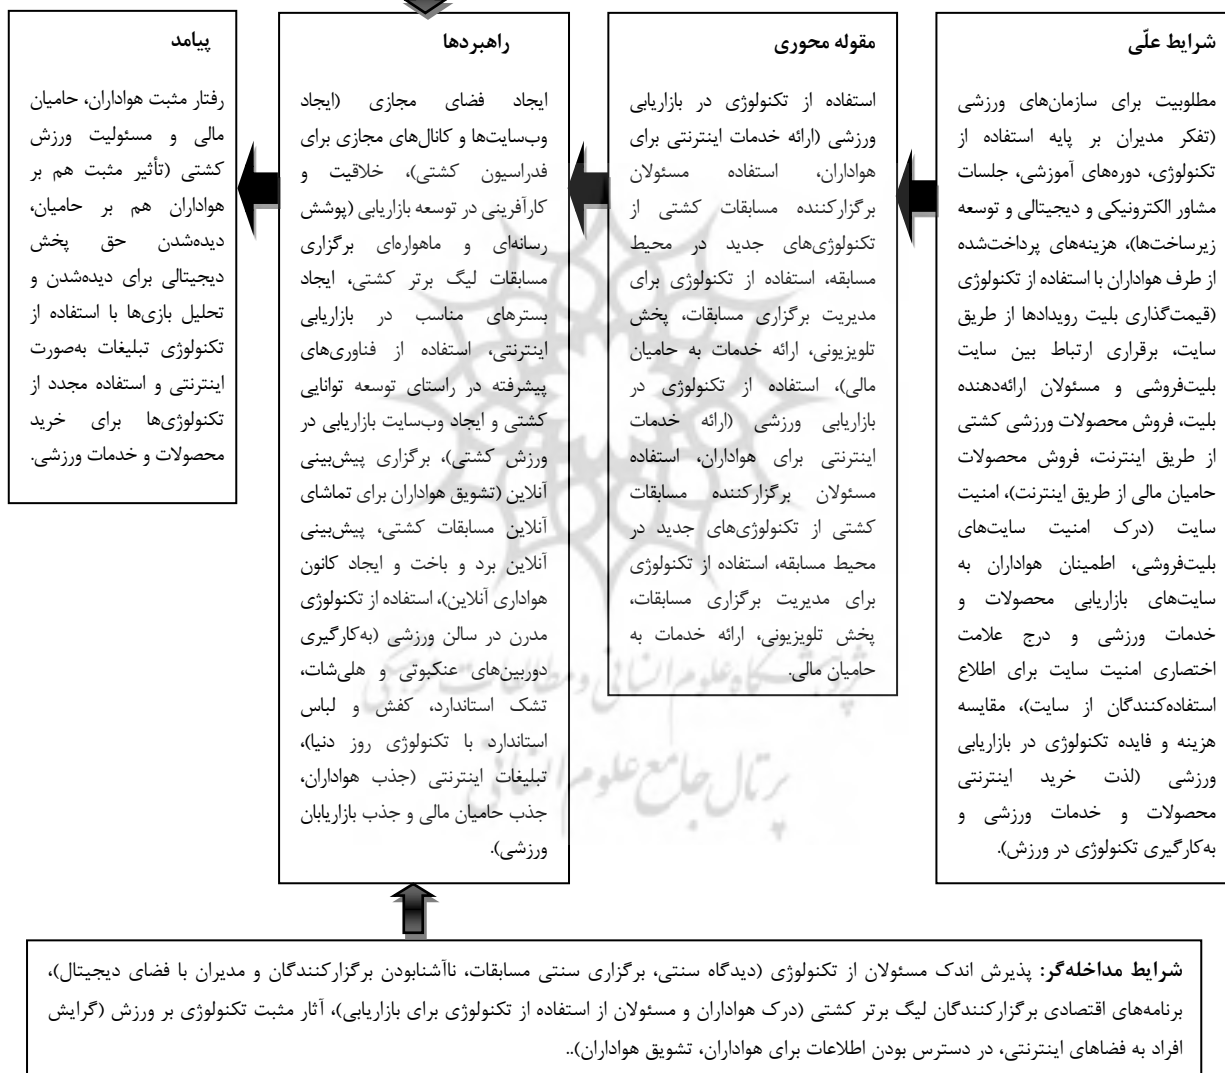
شرایط علّی

مطلوبیت برای سازمان‌های ورزشی (تفکر مدیران بر پایه استفاده از تکنولوژی، دوره‌های آموزشی، جلسات مشاور الکترونیکی و دیجیتالی و توسعه زیرساخت‌ها)، هزینه‌های پرداخت‌شده از طرف هواداران با استفاده از تکنولوژی (قیمت‌گذاری بلیت رویدادها از طریق سایت، برقراری ارتباط بین سایت بلیت‌فروشی و مسئولان ارائه‌دهنده بلیت، فروش محصولات ورزشی کشتی از طریق اینترنت، فروش محصولات حامیان مالی از طریق اینترنت)، امنیت سایت (درک امنیت سایت‌های بلیت‌فروشی، اطمینان هواداران به سایت‌های بازاریابی محصولات و خدمات ورزشی و درج علامت اختصاری امنیت سایت برای اطلاع استفاده‌کنندگان از سایت)، مقایسه هزینه و فایده تکنولوژی در بازاریابی ورزشی (لذت خرید اینترنتی محصولات و خدمات ورزشی و به‌کارگیری تکنولوژی در ورزش).

مقوله محوری

استفاده از تکنولوژی در بازاریابی ورزشی (ارائه خدمات اینترنتی برای هواداران، استفاده مسئولان برگزارکننده مسابقات کشتی از تکنولوژی‌های جدید در محیط مسابقه، استفاده از تکنولوژی برای مدیریت برگزاری مسابقات، پخش تلویزیونی، ارائه خدمات به حامیان مالی)، استفاده از تکنولوژی در بازاریابی ورزشی (ارائه خدمات اینترنتی برای هواداران، استفاده مسئولان برگزارکننده مسابقات کشتی از تکنولوژی‌های جدید در محیط مسابقه، استفاده از تکنولوژی برای مدیریت برگزاری مسابقات، پخش تلویزیونی، ارائه خدمات به حامیان مالی.

راهبردها

ایجاد فضای مجازی (ایجاد وب‌سایت‌ها و کانال‌های مجازی برای فدراسیون کشتی)، خلاقیت و کارآفرینی در توسعه بازاریابی (پوشش رسانه‌ای و ماهواره‌ای برگزاری مسابقات لیگ برتر کشتی، ایجاد بسترهای مناسب در بازاریابی اینترنتی، استفاده از فناوری‌های پیشرفته در راستای توسعه توانایی کشتی و ایجاد وب‌سایت بازاریابی در ورزش کشتی)، برگزاری پیش‌بینی آنلاین (تشویق هواداران برای تماشای آنلاین مسابقات کشتی، پیش‌بینی آنلاین برد و باخت و ایجاد کانون هواداری آنلاین)، استفاده از تکنولوژی مدرن در سالن ورزشی (به‌کارگیری دوربین‌های عنکبوتی و هلی‌شات، تشک استاندارد، کفش و لباس استاندارد با تکنولوژی روز دنیا)، تبلیغات اینترنتی (جذب هواداران، جذب حامیان مالی و جذب بازاریابان ورزشی).

پیامد

رفتار مثبت هواداران، حامیان مالی و مسئولیت ورزش کشتی (تأثیر مثبت هم بر هواداران هم بر حامیان، دیده‌شدن حق پخش دیجیتالی برای دیده‌شدن و تحلیل بازی‌ها با استفاده از تکنولوژی تبلیغات به‌صورت اینترنتی و استفاده مجدد از تکنولوژی‌ها برای خرید محصولات و خدمات ورزشی.

شرایط مداخله‌گر: پذیرش اندک مسئولان از تکنولوژی (دیدگاه سنتی، برگزاری سنتی مسابقات، ناآشنابودن برگزارکنندگان و مدیران با فضای دیجیتال)، برنامه‌های اقتصادی برگزارکنندگان لیگ برتر کشتی (درک هواداران و مسئولان از استفاده از تکنولوژی برای بازاریابی)، آثار مثبت تکنولوژی بر ورزش (گرایش افراد به فضاهای اینترنتی، در دسترس بودن اطلاعات برای هواداران، تشویق هواداران)..